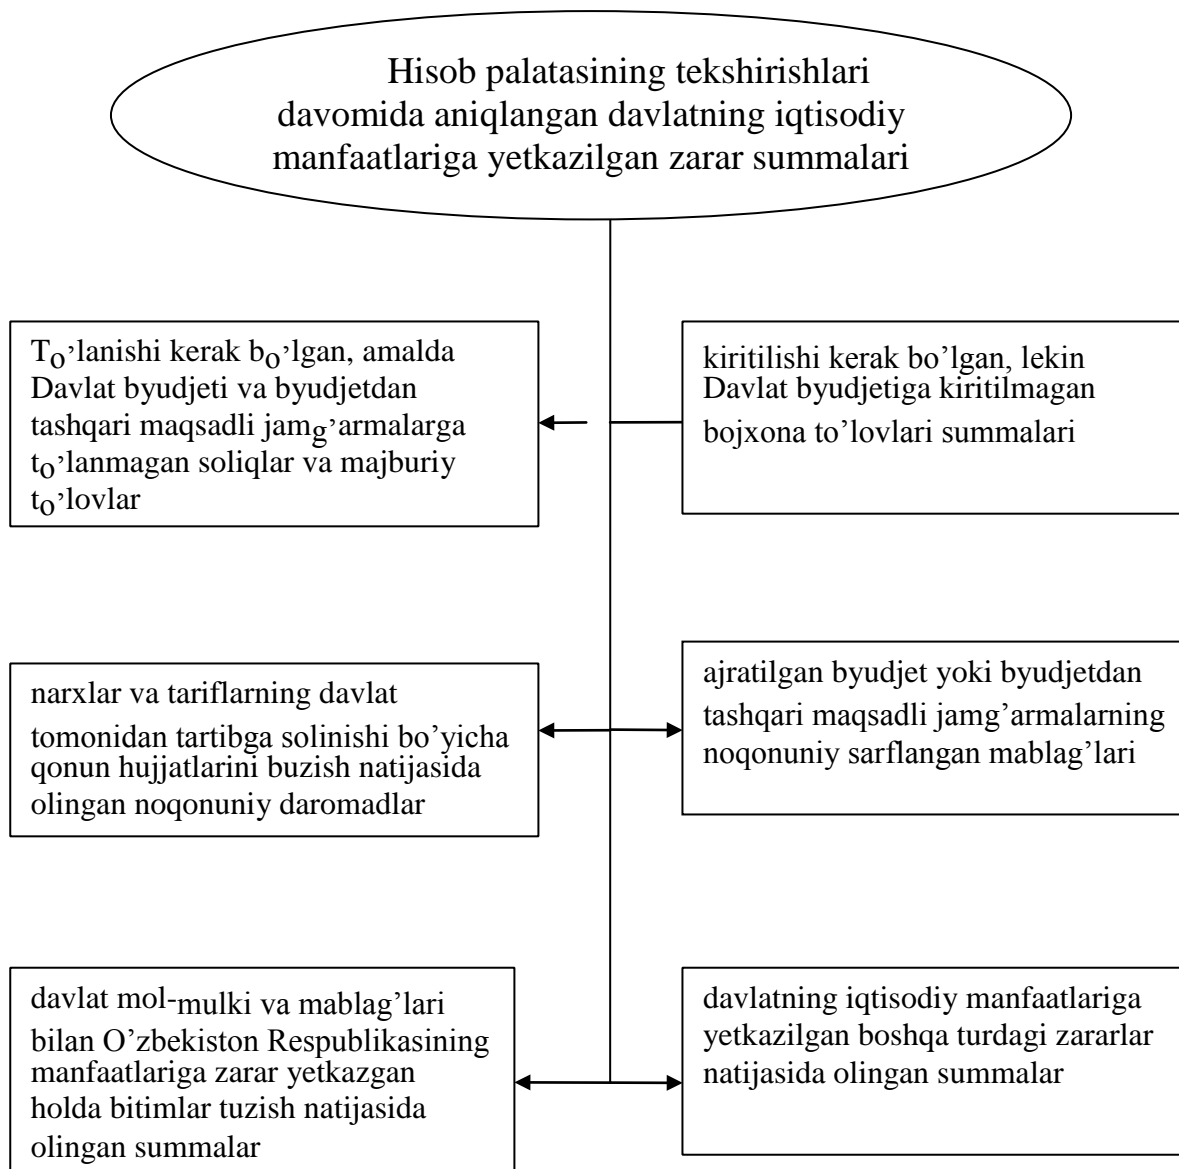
Hisob palatasining tekshirishlari davomida aniqlangan davlatning iqtisodiy manfaatlariga yetkazilgan zarar summalari

To'lanishi kerak bo'lgan, amalda Davlat byudjeti va byudjetdan tashqari maqsadli jamg'armalarga to'lanmagan soliqlar va majburiy to'lovlar

kiritilishi kerak bo'lgan, lekin Davlat byudjetiga kiritilmagan bojxona to'lovlari summalari

narxlar va tariflarning davlat tomonidan tartibga solinishi bo'yicha qonun hujjatlarini buzish natijasida olingan noqonuniy daromadlar

ajratilgan byudjet yoki byudjetdan tashqari maqsadli jamg'armalarning noqonuniy sarflangan mablag'lari

davlat mol-mulki va mablag'lari bilan O'zbekiston Respublikasining manfaatlariga zarar yetkazgan holda bitimlar tuzish natijasida olingan summalar

davlatning iqtisodiy manfaatlariga yetkazilgan boshqa turdagi zararlar natijasida olingan summalar